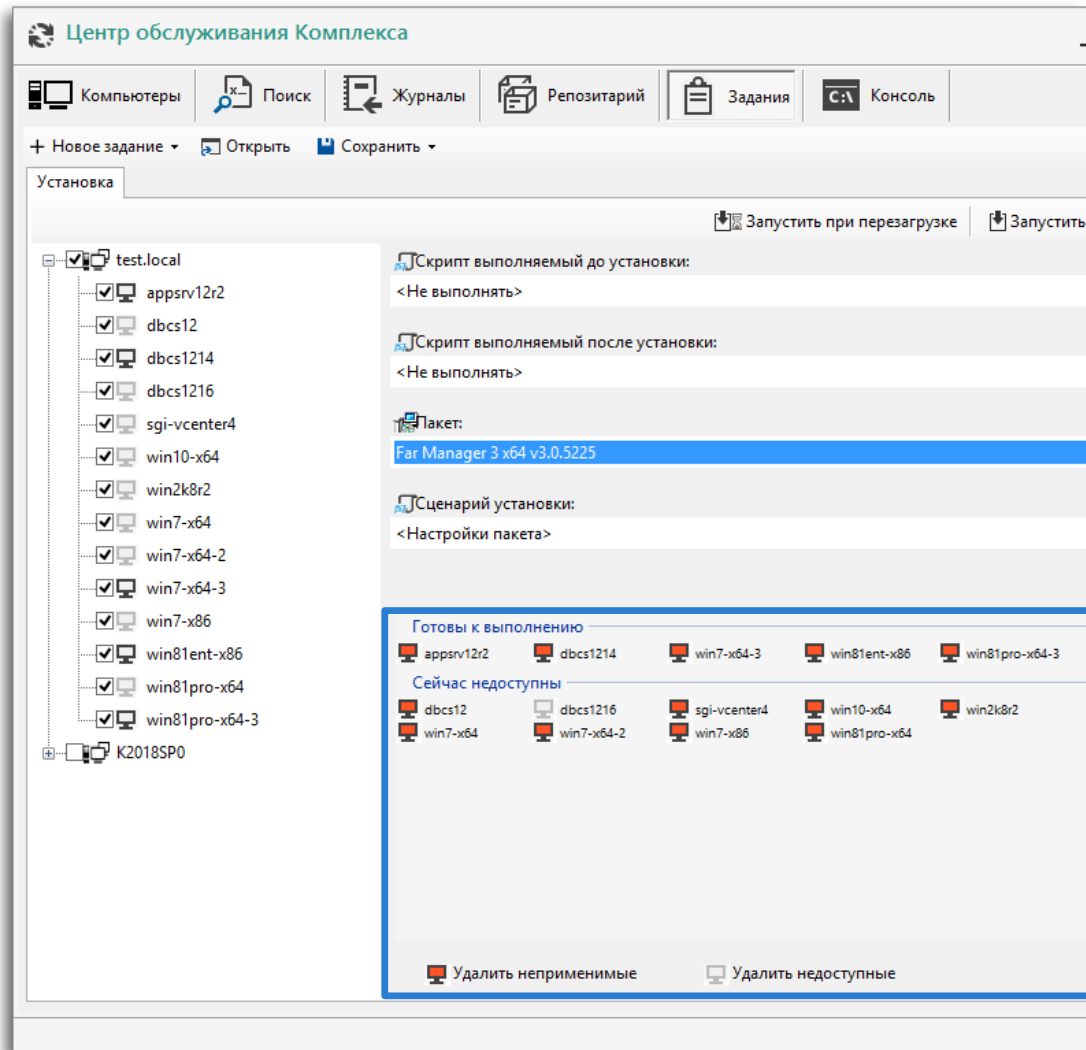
Центр обслуживания Комплекса

Компьютеры
Поиск
Журналы
Репозитарий
Задания
C:\ Консоль

+ Новое задание
Открыть
Сохранить

Установка

Запустить при перезагрузке
Запустить

test.local
appsrv12r2
dbcs12
dbcs1214
dbcs1216
sgi-vcenter4
win10-x64
win2k8r2
win7-x64
win7-x64-2
win7-x64-3
win7-x86
win81ent-x86
win81pro-x64
win81pro-x64-3
K2018SP0

Скрипт выполняемый до установки:
<Не выполнять>

Скрипт выполняемый после установки:
<Не выполнять>

Пакет:
Far Manager 3 x64 v3.0.5225

Сценарий установки:
<Настройки пакета>

Готовы к выполнению
appsrv12r2
dbcs1214
win7-x64-3
win81ent-x86
win81pro-x64-3

Сейчас недоступны
dbcs12
dbcs1216
sgi-vcenter4
win10-x64
win2k8r2
win7-x64
win7-x64-2
win7-x86
win81pro-x64

Удалить неприменимые
Удалить недоступные